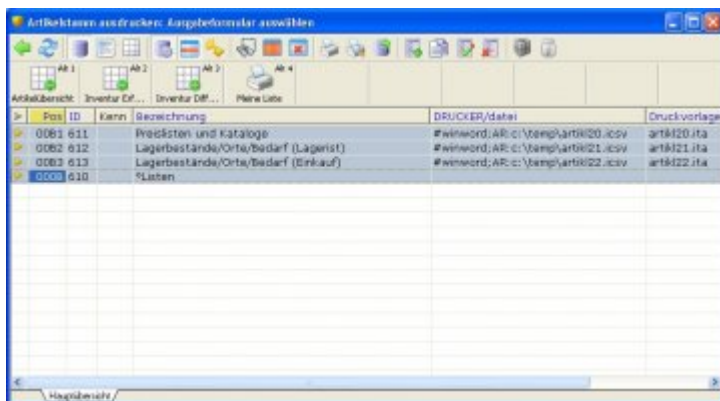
Artikelstamm ausdrucken: Ausgabeformular auswählen

Alt 1 Artikelübersicht
Alt 2 Inventur Erf...
Alt 3 Inventur Diff...
Alt 4 Meine Liste

| > | Pos | ID | Kenn | Bezeichnung | DRUCKER/datei | Druckvorlage |
|---|---|---|---|---|---|---|
| | 0081 | 611 | | Preislisten und Kataloge | #winword;AR:c:\temp\artikl20.icsv | artikl20.ita |
| | 0082 | 612 | | Lagerbestände/Orte/Bedarf (Lagerist) | #winword;AR:c:\temp\artikl21.icsv | artikl21.ita |
| | 0083 | 613 | | Lagerbestände/Orte/Bedarf (Einkauf) | #winword;AR:c:\temp\artikl22.icsv | artikl22.ita |
| | 0000 | 610 | | *Listen | | |

Hauptübersicht